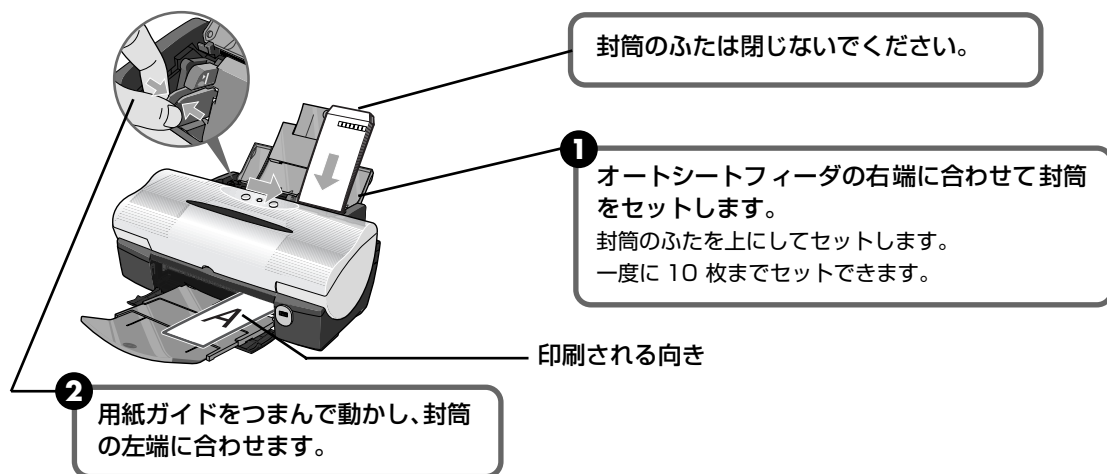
封筒のふたは閉じないでください。

1
オートシートフィーダの右端に合わせて封筒をセットします。
封筒のふたを上にしてセットします。
一度に 10 枚までセットできます。

A

印刷される向き

2
用紙ガイドをつまんで動かし、封筒の左端に合わせます。